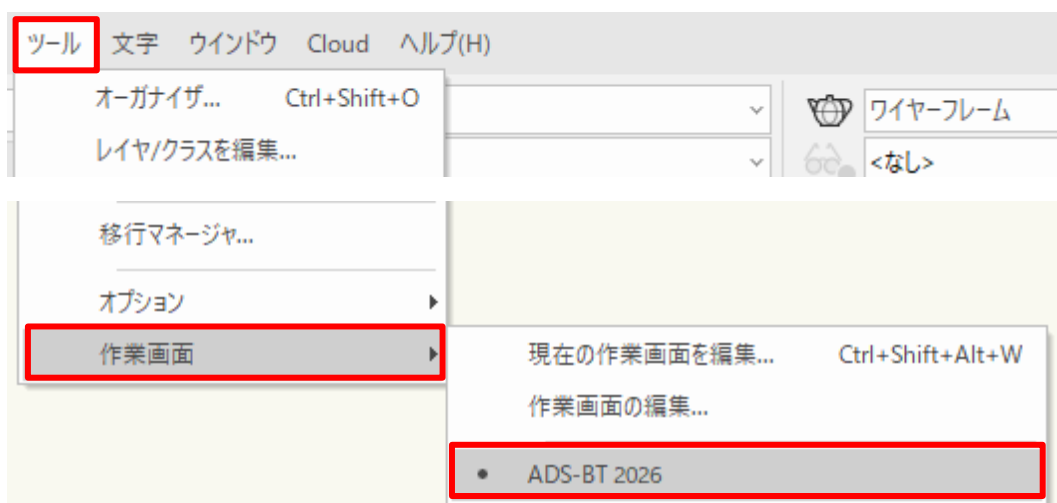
ツール 文字 ウインドウ Cloud ヘルプ(H)

オーガナイザ... Ctrl+Shift+O
レイヤ/クラスを編集...

ワイヤーフレーム
<なし>

移行マネージャ...
オプション
作業画面

現在の作業画面を編集... Ctrl+Shift+Alt+W
作業画面の編集...
• ADS-BT 2026